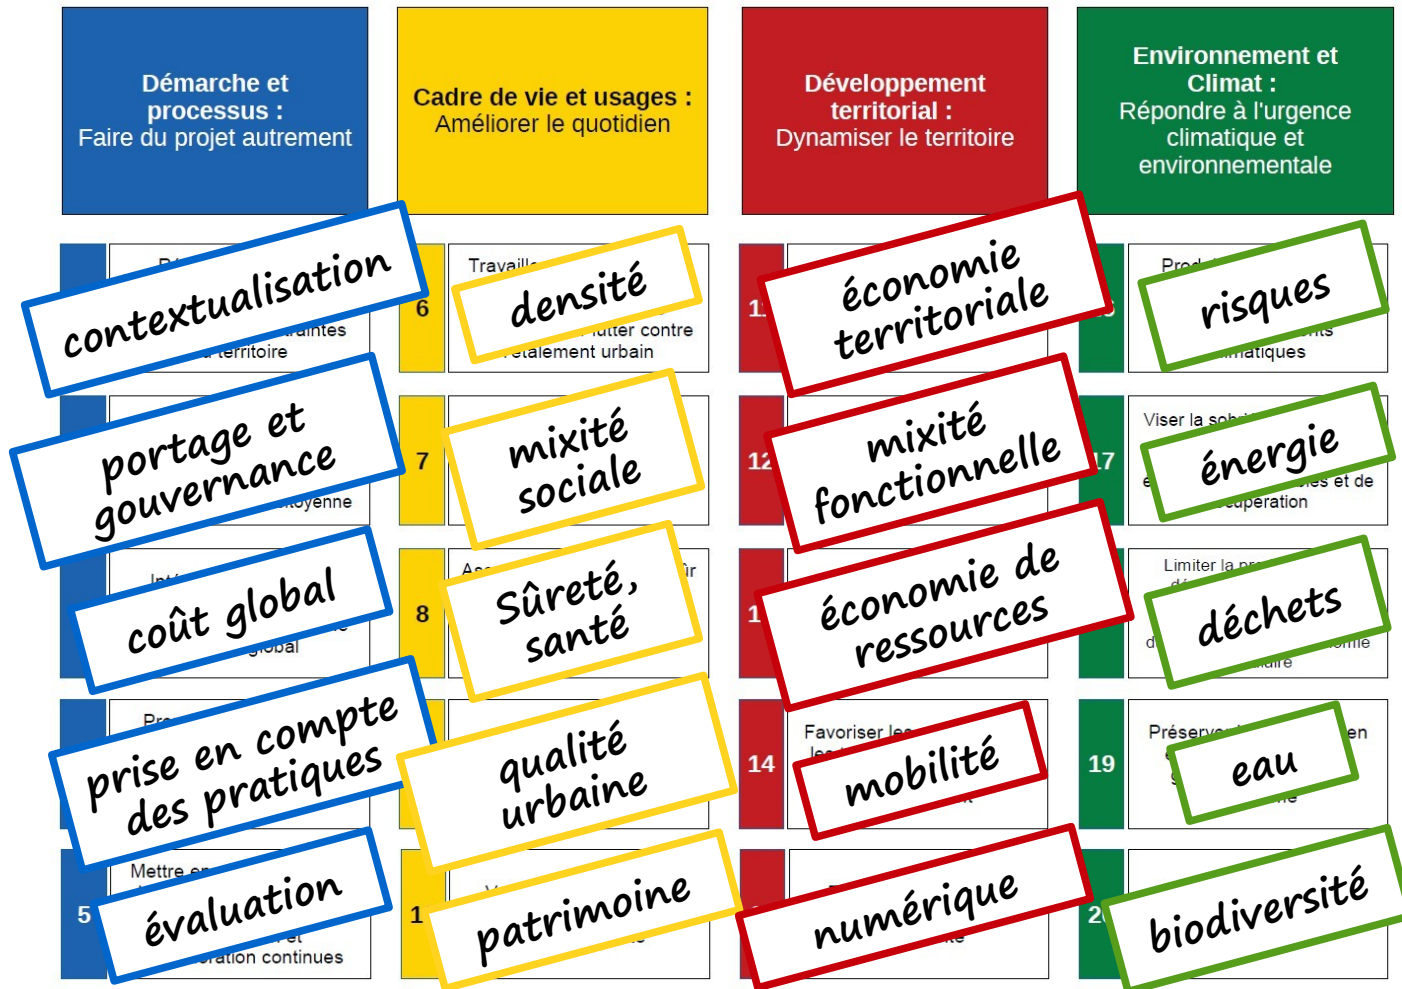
Démarche et processus :
Faire du projet autrement

Cadre de vie et usages :
Améliorer le quotidien

Développement territorial :
Dynamiser le territoire

Environnement et Climat :
Répondre à l'urgence climatique et environnementale

contextualisation

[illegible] contraintes du territoire

6

Travaill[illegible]

densité

lutter contre l'étalement urbain

11

économie territoriale

16

Prod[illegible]

risques

climatiques

portage et gouvernance

citoyenne

7

mixité sociale

12

mixité fonctionnelle

17

Viser la sob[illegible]

énergie

e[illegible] et de récupération

Int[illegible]

coût global

global

8

Ass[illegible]

Sûreté, santé

ir

1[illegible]

économie de ressources

Limiter la pr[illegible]

d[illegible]

déchets

d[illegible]

Pr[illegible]

prise en compte des pratiques

qualité urbaine

14

Favoriser le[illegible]

mobilité

19

Préserv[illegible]

eau

en

Mettre en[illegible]

5

évaluation

et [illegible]ration continues

1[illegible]

patrimoine

numérique

2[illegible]

biodiversité